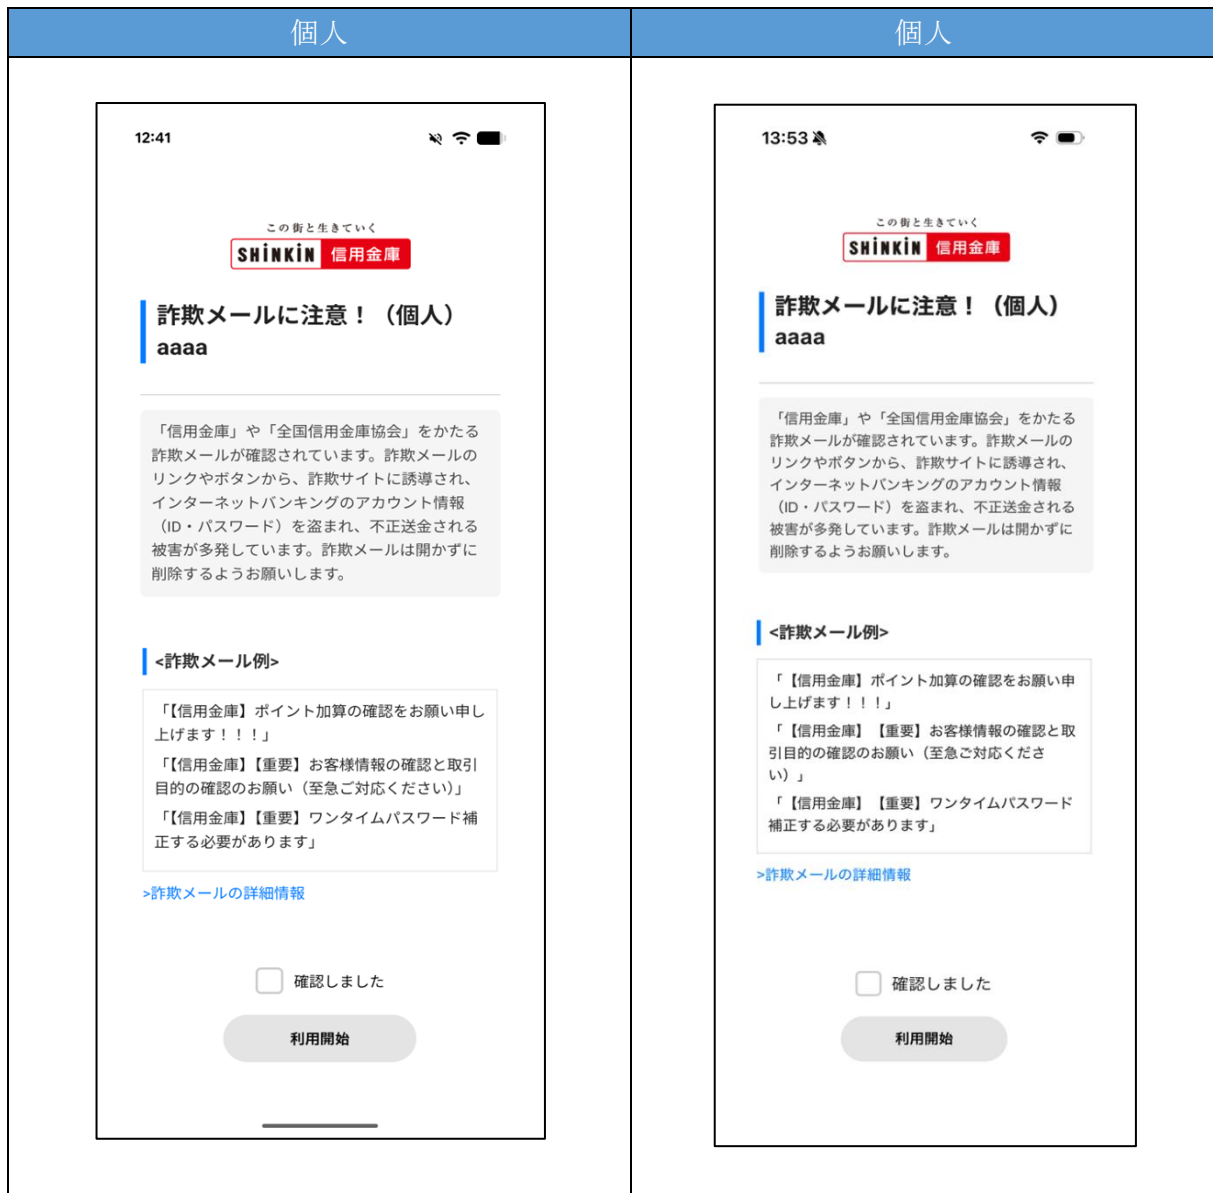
個人

12:41

この街と生きていく
SHINKIN 信用金庫

詐欺メールに注意！（個人）
aaaa

「信用金庫」や「全国信用金庫協会」をかたる詐欺メールが確認されています。詐欺メールのリンクやボタンから、詐欺サイトに誘導され、インターネットバンキングのアカウント情報（ID・パスワード）を盗まれ、不正送金される被害が多発しています。詐欺メールは開かずに削除するようお願いします。

<詐欺メール例>

「【信用金庫】ポイント加算の確認をお願い申し上げます！！！」
「【信用金庫】【重要】お客様情報の確認と取引目的の確認のお願い（至急ご対応ください）」
「【信用金庫】【重要】ワンタイムパスワード補正する必要があります」

>詐欺メールの詳細情報

確認しました

利用開始

個人

13:53

この街と生きていく
SHINKIN 信用金庫

詐欺メールに注意！（個人）
aaaa

「信用金庫」や「全国信用金庫協会」をかたる詐欺メールが確認されています。詐欺メールのリンクやボタンから、詐欺サイトに誘導され、インターネットバンキングのアカウント情報（ID・パスワード）を盗まれ、不正送金される被害が多発しています。詐欺メールは開かずに削除するようお願いします。

<詐欺メール例>

「【信用金庫】ポイント加算の確認をお願い申し上げます！！！」
「【信用金庫】【重要】お客様情報の確認と取引目的の確認のお願い（至急ご対応ください）」
「【信用金庫】【重要】ワンタイムパスワード補正する必要があります」

>詐欺メールの詳細情報

確認しました

利用開始